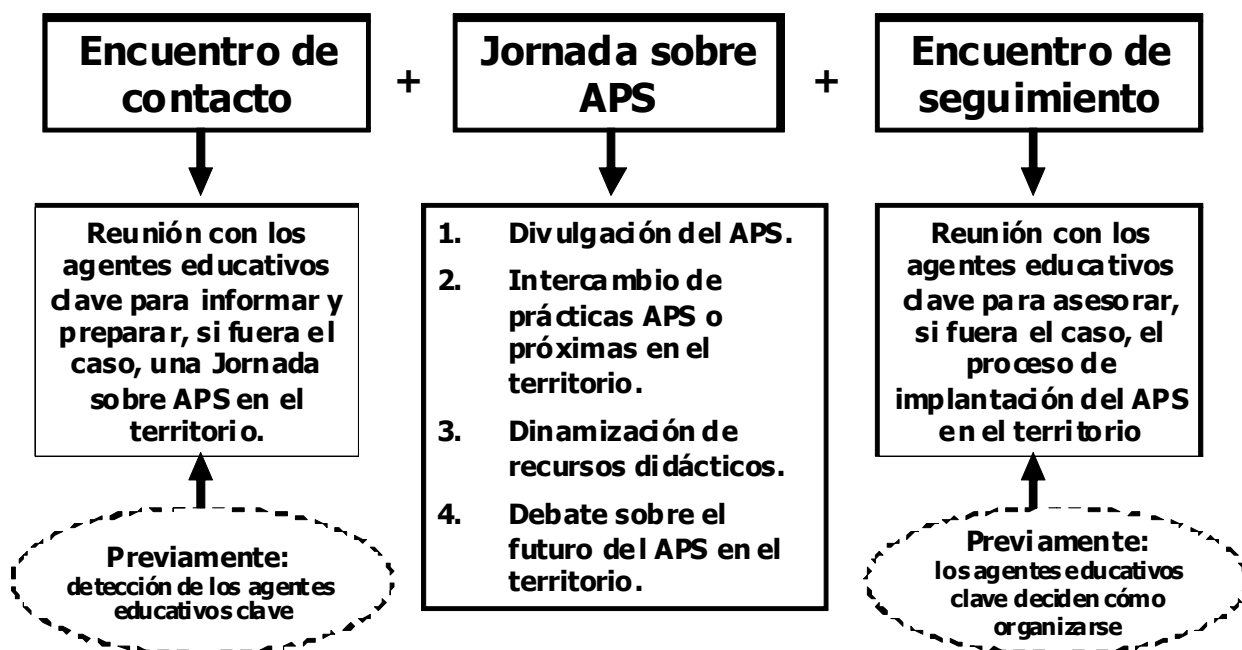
Encuentro de contacto

+

Jornada sobre APS

+

Encuentro de seguimiento

Reunión con los agentes educativos clave para informar y preparar, si fuera el caso, una Jornada sobre APS en el territorio.

1. Divulgación del APS.
2. Intercambio de prácticas APS o próximas en el territorio.
3. Dinamización de recursos didácticos.
4. Debate sobre el futuro del APS en el territorio.

Reunión con los agentes educativos clave para asesorar, si fuera el caso, el proceso de implantación del APS en el territorio

Previamente: detección de los agentes educativos clave

Previamente: los agentes educativos clave deciden cómo organizarse